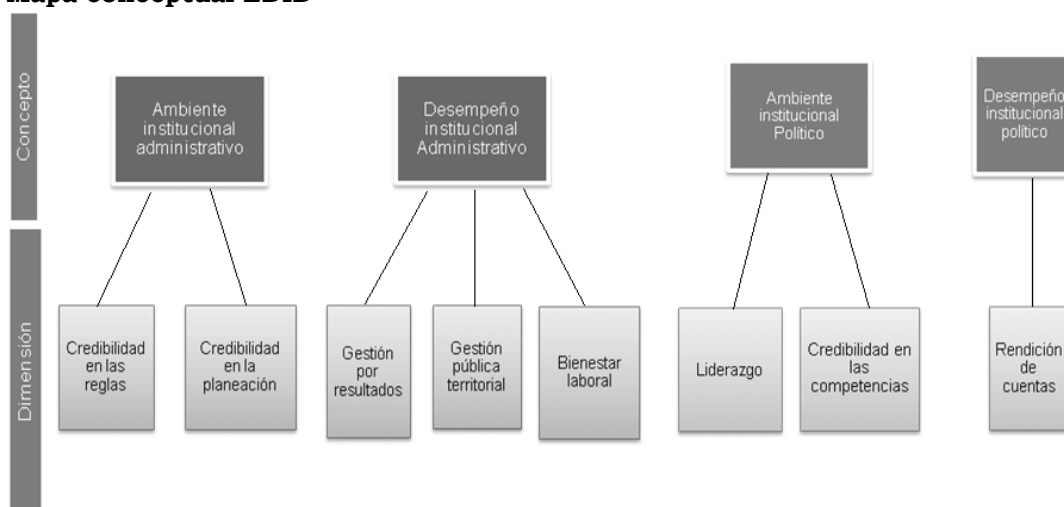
Mapa conceptual EDID

Concepto

Dimensión

Ambiente institucional administrativo

Credibilidad en las reglas

Credibilidad en la planeación

Desempeño institucional Administrativo

Gestión por resultados

Gestión pública territorial

Bienestar laboral

Ambiente institucional Político

Liderazgo

Credibilidad en las competencias

Desempeño institucional político

Rendición de cuentas